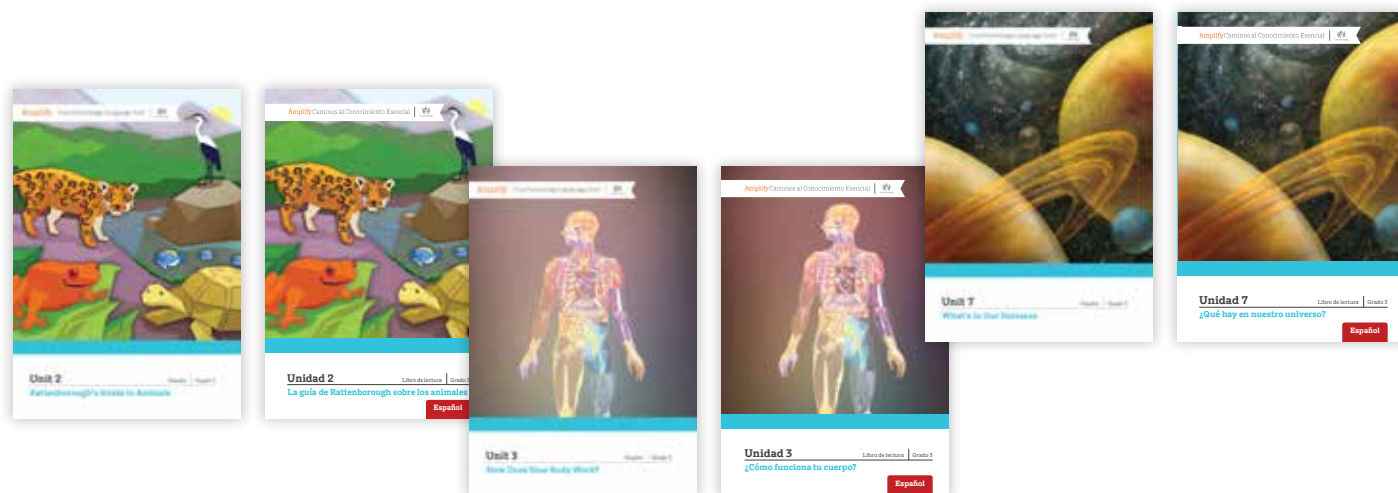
Amplify Core Knowledge Language Arts

Unit 2
Reader | Grade 3
Rattenborough's Guide to Animals

Amplify Caminos al Conocimiento Esencial

Unidad 2
Libro de lectura | Grado 3
La guía de Rattenborough sobre los animales

Español

Amplify Core Knowledge Language Arts

Unit 3
Reader | Grade 3
How Does Your Body Work?

Amplify Caminos al Conocimiento Esencial

Unidad 3
Libro de lectura | Grado 3
¿Cómo funciona tu cuerpo?

Español

Amplify Core Knowledge Language Arts

Unit 7
Reader | Grade 3
What's in Our Universe

Amplify Caminos al Conocimiento Esencial

Unidad 7
Libro de lectura | Grado 3
¿Qué hay en nuestro universo?

Español